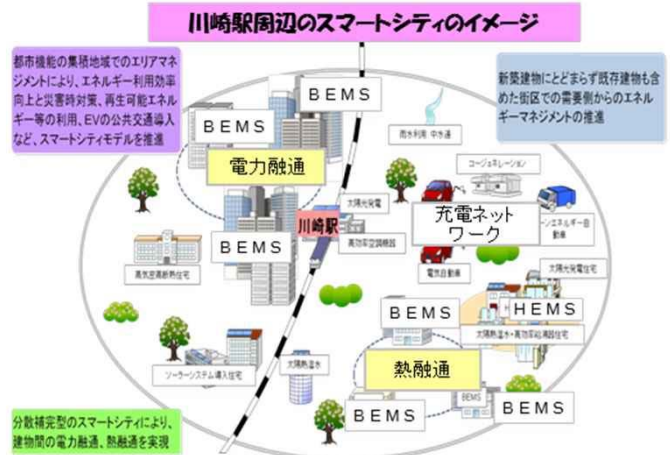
川崎駅周辺のスマートシティのイメージ

都市機能の集積地域でのエリアマネジメントにより、エネルギー利用効率向上と災害時対策、再生可能エネルギー等の利用、EVの公共交通導入など、スマートシティモデルを推進

新築建物にとどまらず既存建物も含めた街区での需要側からのエネルギーマネジメントの推進

BEMS

BEMS

電力融通

雨水利用 中水道

コージェネレーション

太陽光発電

川崎駅

高効率空調機器

充電ネットワーク

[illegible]エネルギー自動車

BEMS

高気密高断熱住宅

電気自動車

太陽光発電住宅

BEMS

HEMS

太陽熱温水・高効率給湯器住宅

ソーラーシステム導入住宅

太陽熱温水

熱融通

BEMS

BEMS

BEMS

分散補完型のスマートシティにより、建物間の電力融通、熱融通を実現